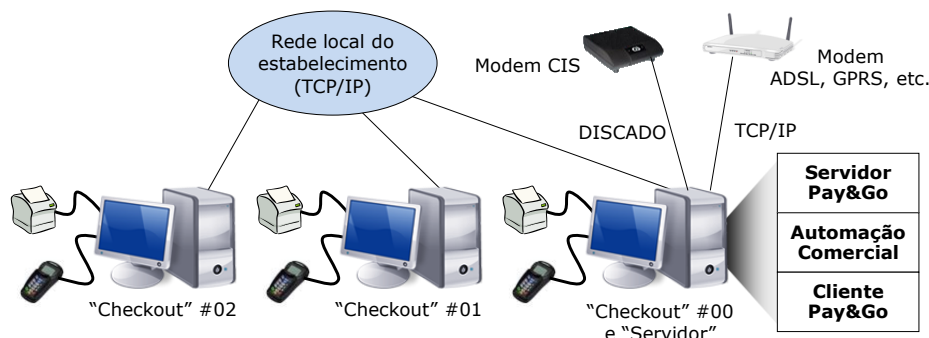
Rede local do estabelecimento (TCP/IP)

Modem CIS

Modem ADSL, GPRS, etc.

DISCADO

TCP/IP

Servidor Pay&Go

Automação Comercial

Cliente Pay&Go

"Checkout" #02

"Checkout" #01

"Checkout" #00 e "Servidor"